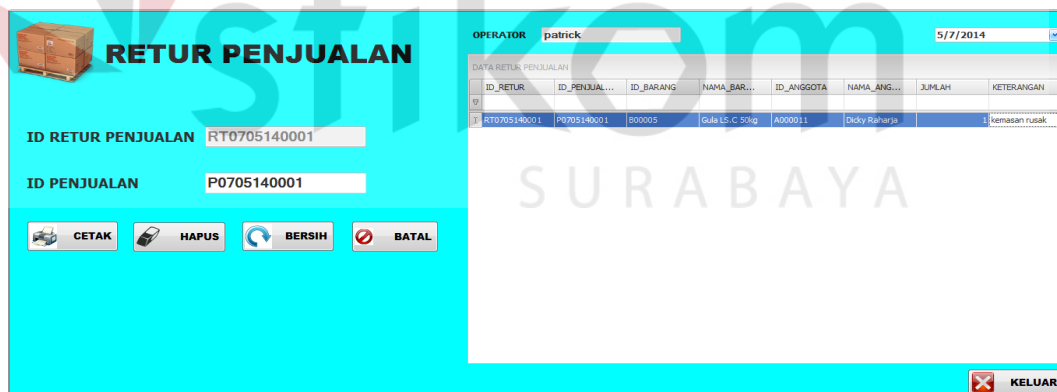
stikom
SURABAYA

RETUR PENJUALAN

OPERATOR patrick

5/7/2014

DATA RETUR PENJUALAN

| ID_RETUR | ID_PENJUAL... | ID_BARANG | NAMA_BAR... | ID_ANGGOTA | NAMA_ANG... | JUMLAH | KETERANGAN |
|---|---|---|---|---|---|---|---|
| RT0705140001 | P0705140001 | B00005 | Gula LS.C 50kg | A000011 | Dicky Raharja | 1 | kemasan rusak |

ID RETUR PENJUALAN RT0705140001

ID PENJUALAN P0705140001

CETAK HAPUS BERSIH BATAL

KELUAR